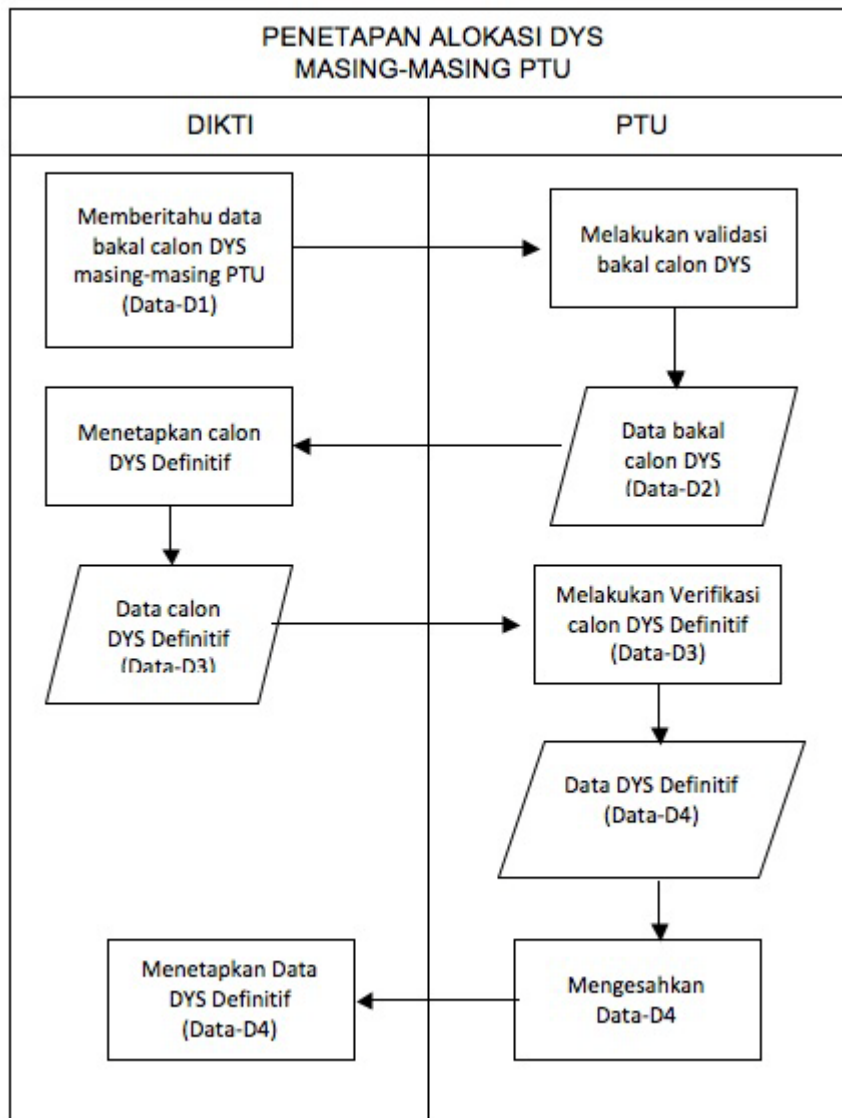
PENETAPAN ALOKASI DYS MASING-MASING PTU

DIKTI

PTU

Memberitahu data bakal calon DYS masing-masing PTU (Data-D1)

Melakukan validasi bakal calon DYS

Menetapkan calon DYS Definitif

Data bakal calon DYS (Data-D2)

Data calon DYS Definitif (Data-D3)

Melakukan Verifikasi calon DYS Definitif (Data-D3)

Data DYS Definitif (Data-D4)

Menetapkan Data DYS Definitif (Data-D4)

Mengesahkan Data-D4